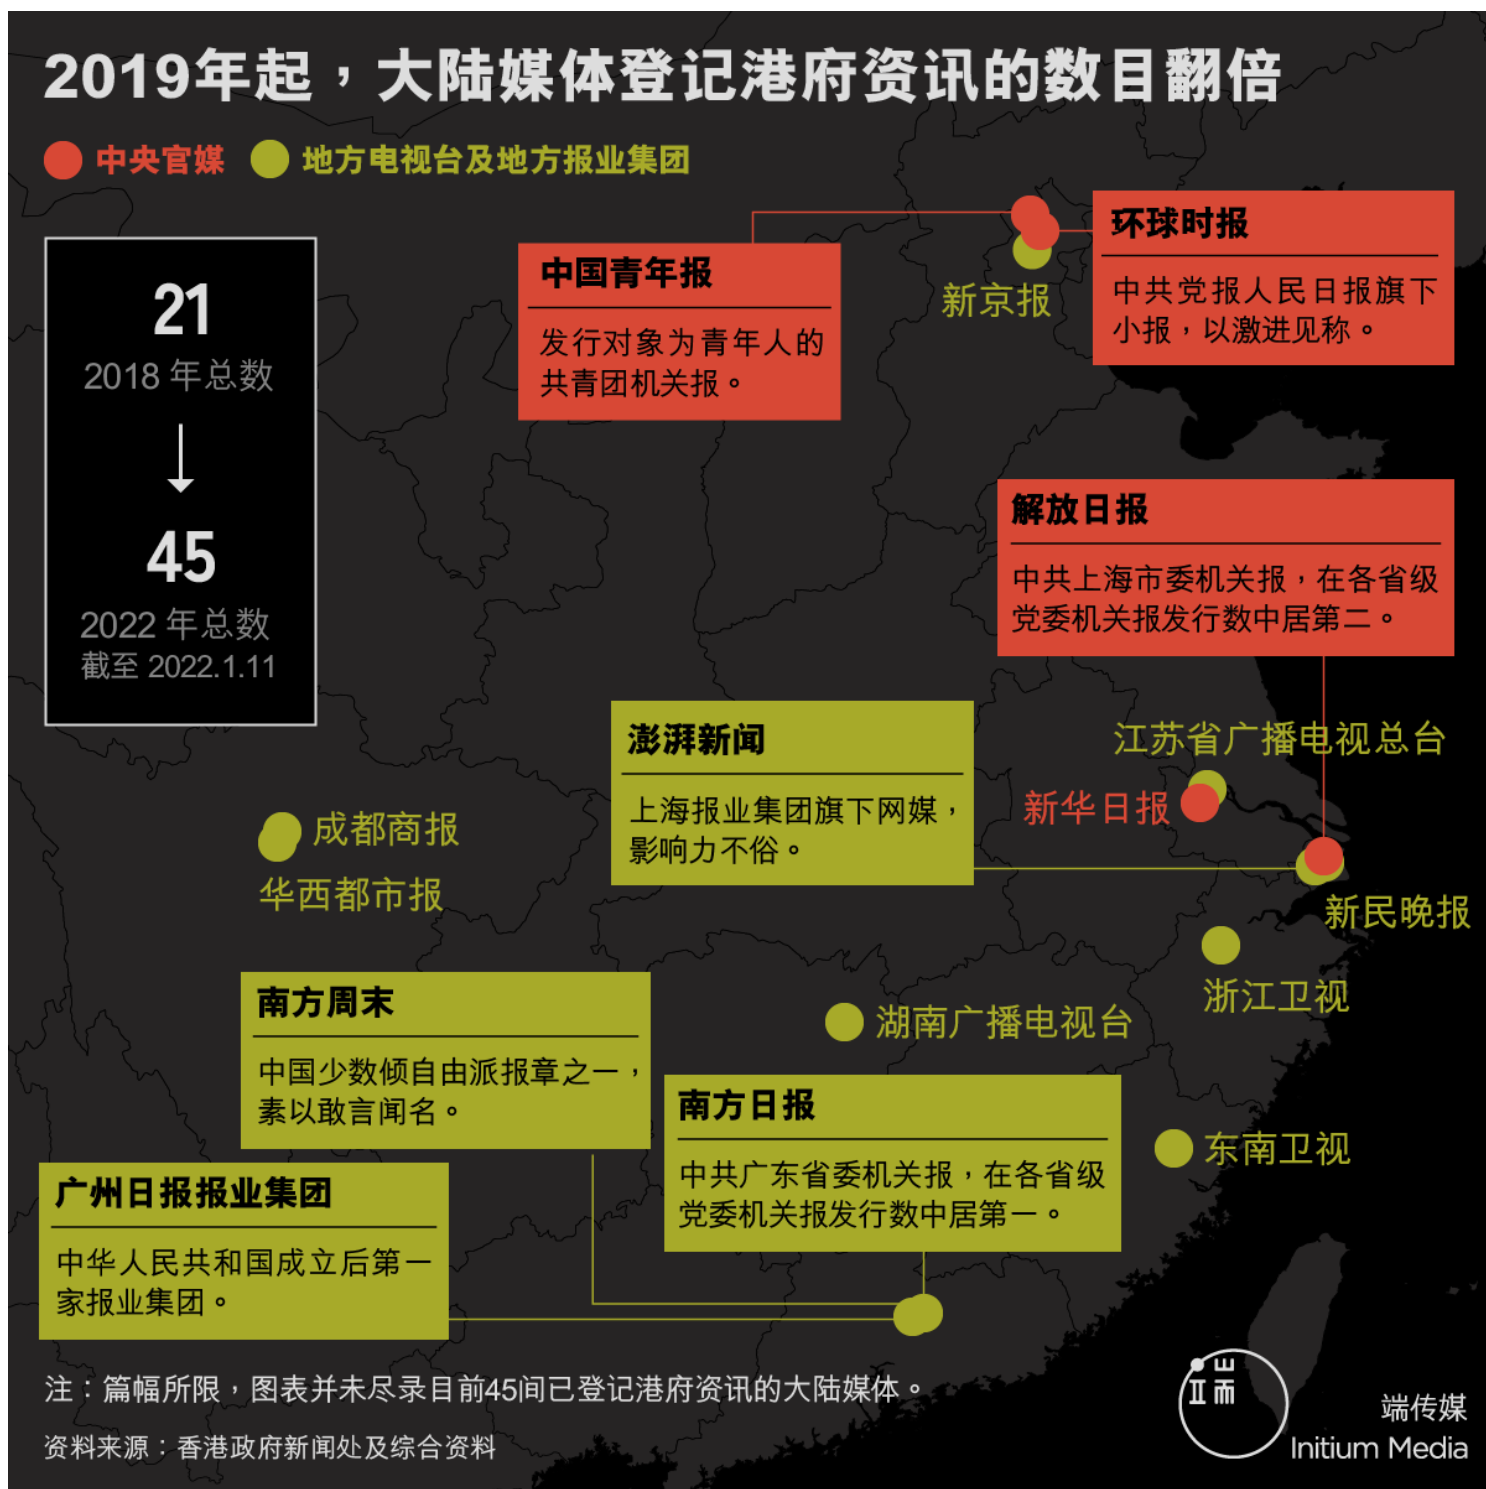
2019年起，大陆媒体登记港府资讯的数目翻倍

中央官媒 地方电视台及地方报业集团

21
2018 年总数
↓
45
2022 年总数
截至 2022.1.11

中国青年报
发行对象为青年人的共青团机关报。

新京报

环球时报
中共党报人民日报旗下小报，以激进见称。

解放日报
中共上海市委机关报，在各省级党委机关报发行数中居第二。

澎湃新闻
上海报业集团旗下网媒，影响力不俗。

江苏省广播电视总台

新华日报

成都商报

华西都市报

新民晚报

浙江卫视

南方周末
中国少数倾自由派报章之一，素以敢言闻名。

湖南广播电视台

南方日报
中共广东省委机关报，在各省级党委机关报发行数中居第一。

东南卫视

广州日报报业集团
中华人民共和国成立后第一家报业集团。

注：篇幅所限，图表并未尽录目前45间已登记港府资讯的大陆媒体。

资料来源：香港政府新闻处及综合资料

端传媒
Initium Media